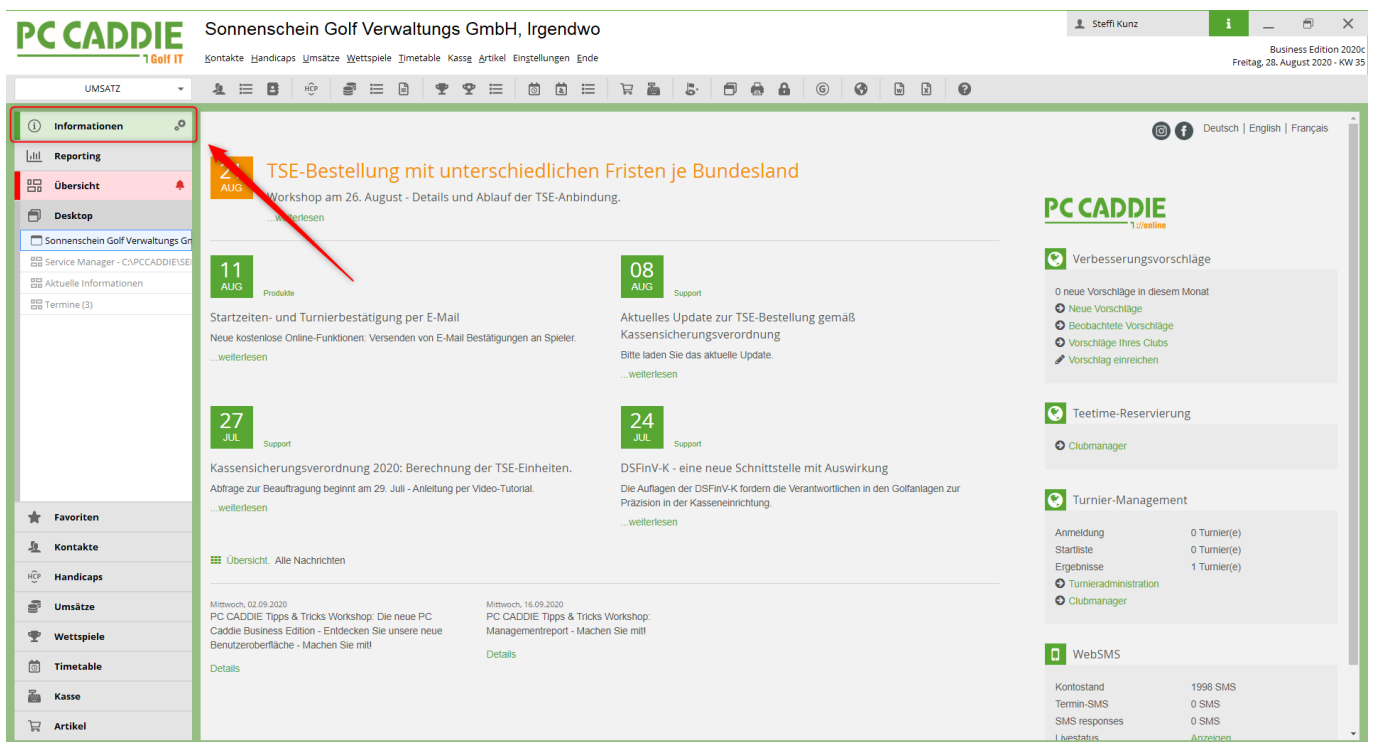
PC CADDIE
Golf IT

Sonnenschein Golf Verwaltungs GmbH, Irgendwo

Kontakte Handicaps Umsätze Wettspiele Timetable Kasse Artikel Einstellungen Ende

Steffi Kunz

Business Edition 2020c
Freitag, 28. August 2020 - KW 35

UMSATZ

Informationen
Reporting
Übersicht
Desktop
Sonnenschein Golf Verwaltungs Gn
Service Manager - C:\PCCADDIE\SE
Aktuelle Informationen
Termine (3)

Favoriten
Kontakte
Handicaps
Umsätze
Wettspiele
Timetable
Kasse
Artikel

Deutsch | English | Français

2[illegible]
AUG
TSE-Bestellung mit unterschiedlichen Fristen je Bundesland
Workshop am 26. August - Details und Ablauf der TSE-Anbindung.
...weiterlesen

11
AUG
Produkte
Startzeiten- und Turnierbestätigung per E-Mail
Neue kostenlose Online-Funktionen: Versenden von E-Mail Bestätigungen an Spieler.
...weiterlesen

08
AUG
Support
Aktuelles Update zur TSE-Bestellung gemäß Kassensicherungsverordnung
Bitte laden Sie das aktuelle Update.
...weiterlesen

27
JUL
Support
Kassensicherungsverordnung 2020: Berechnung der TSE-Einheiten.
Abfrage zur Beauftragung beginnt am 29. Juli - Anleitung per Video-Tutorial.
...weiterlesen

24
JUL
Support
DSFinV-K - eine neue Schnittstelle mit Auswirkung
Die Auflagen der DSFinV-K fordern die Verantwortlichen in den Golfanlagen zur Präzision in der Kasseneinrichtung.
...weiterlesen

Übersicht. Alle Nachrichten

Mittwoch, 02.09.2020
PC CADDIE Tipps & Tricks Workshop: Die neue PC Caddie Business Edition - Entdecken Sie unsere neue Benutzeroberfläche - Machen Sie mit!
Details

Mittwoch, 16.09.2020
PC CADDIE Tipps & Tricks Workshop: Managementreport - Machen Sie mit!
Details

PC CADDIE
://online

Verbesserungsvorschläge
0 neue Vorschläge in diesem Monat
Neue Vorschläge
Beobachtete Vorschläge
Vorschläge Ihres Clubs
Vorschlag einreichen

Teetime-Reservierung
Clubmanager

Turnier-Management
| Anmeldung | 0 Turnier(e) |
|---|---|
| Startliste | 0 Turnier(e) |
| Ergebnisse | 1 Turnier(e) |
Turnieradministration
Clubmanager

WebSMS
| Kontostand | 1998 SMS |
|---|---|
| Termin-SMS | 0 SMS |
| SMS responses | 0 SMS |
| Livestatus | Anzeigen |